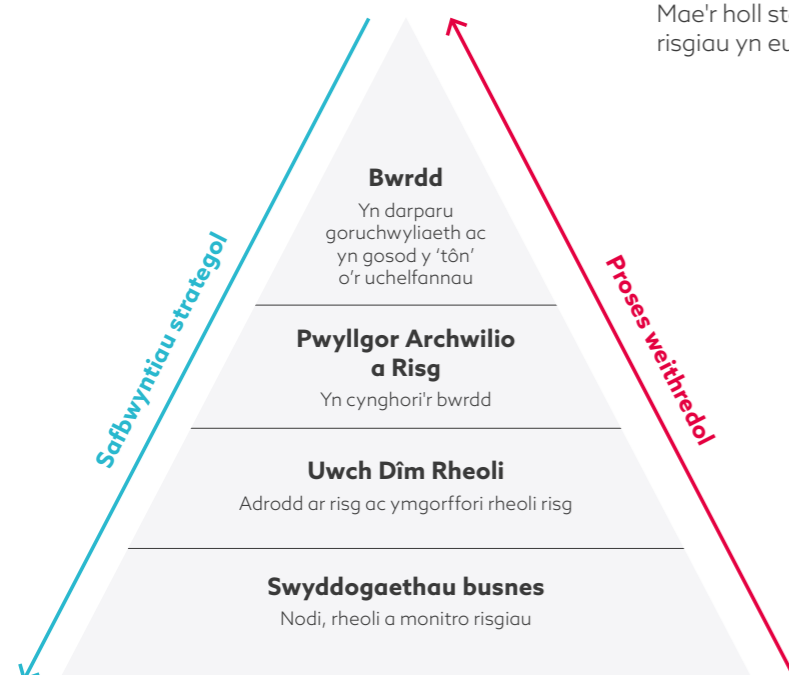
Mae'r holl st
risgiau yn eu

Bwrdd
Yn darparu goruchwyliaeth ac yn gosod y 'tôn' o'r uchelfannau

Pwyllgor Archwilio a Risg
Yn cynghori'r bwrdd

Uwch Dîm Rheoli
Adrodd ar risg ac ymgorffori rheoli risg

Swyddogaethau busnes
Nodi, rheoli a monitro risgiau

Safbwyntiau strategol

Proses weithredol